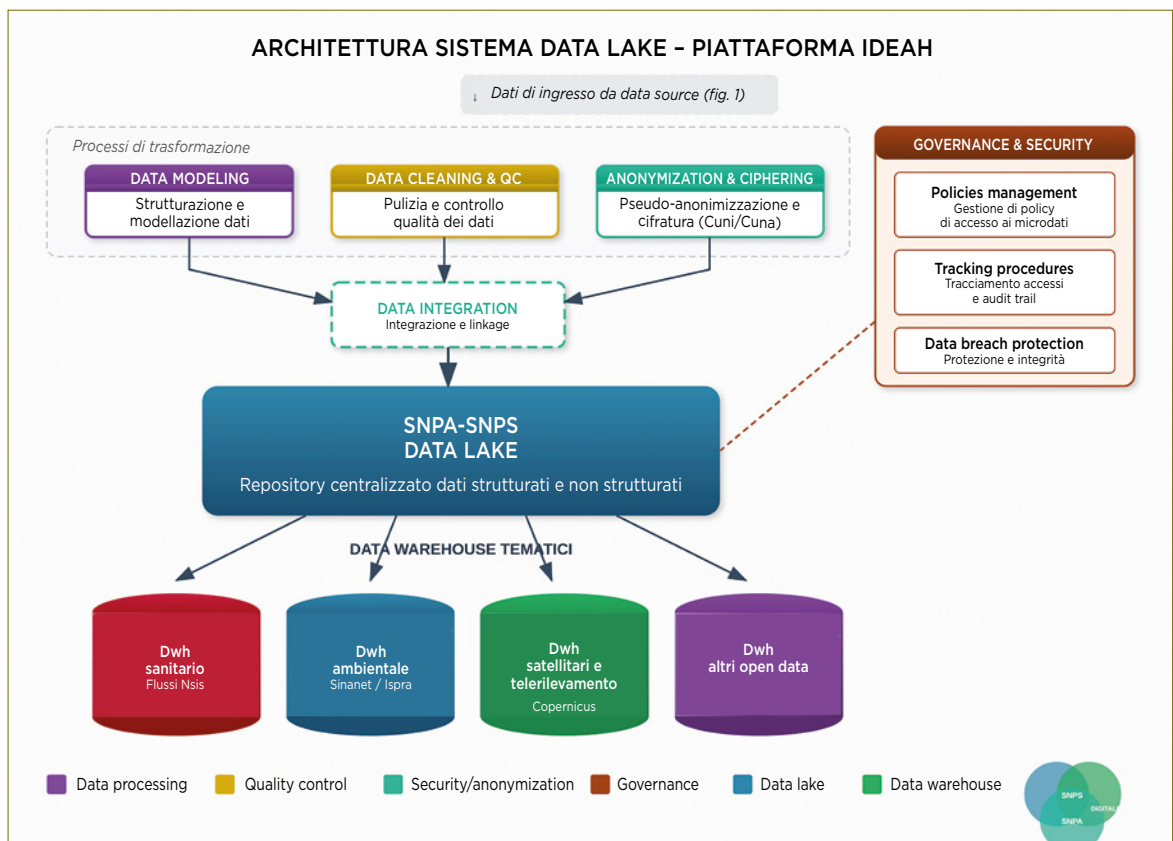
ARCHITETTURA SISTEMA DATA LAKE – PIATTAFORMA IDEAH

↓ Dati di ingresso da data source (fig. 1)

Processi di trasformazione

DATA MODELING
Strutturazione e modellazione dati

DATA CLEANING & QC
Pulizia e controllo qualità dei dati

ANONYMIZATION & CIPHERING
Pseudo-anonimizzazione e cifratura (Cuni/Cuna)

GOVERNANCE & SECURITY

Policies management
Gestione di policy di accesso ai microdati

Tracking procedures
Tracciamento accessi e audit trail

Data breach protection
Protezione e integrità

DATA INTEGRATION
Integrazione e linkage

SNPA-SNPS
DATA LAKE
Repository centralizzato dati strutturati e non strutturati

DATA WAREHOUSE TEMATICI

Dwh sanitario
Flussi Nsis

Dwh ambientale
Sinanet / Ispra

Dwh satellitari e telerilevamento
Copernicus

Dwh altri open data

Data processing
Quality control
Security/anonymization
Governance
Data lake
Data warehouse

SNPS
DIGITALE
SNPA